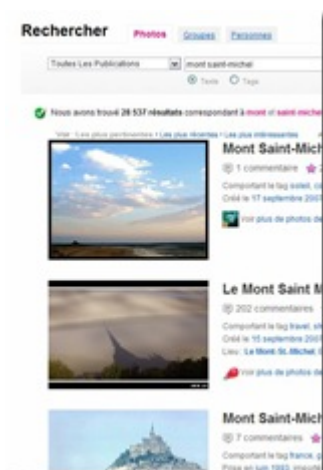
Rechercher Photos Groupes Personnes

Toutes Les Publications mont saint-michel

Texte Tags

Nous avons trouvé 28 537 résultats correspondant à mont et saint michel

Voir : Les plus pertinentes | Les plus récentes | Les plus intéressantes

Mont Saint-Mich

1 commentaire

Comportant le tag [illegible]

Créé le 17 septembre 200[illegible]

Voir plus de photos de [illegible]

Le Mont Saint M

202 commentaires

Comportant le tag travel, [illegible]

Créé le 15 septembre 200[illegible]

Lieu : Le Mont St. Michel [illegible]

Voir plus de photos de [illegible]

Mont Saint-Mich

7 commentaires

Comportant le tag france, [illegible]

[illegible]